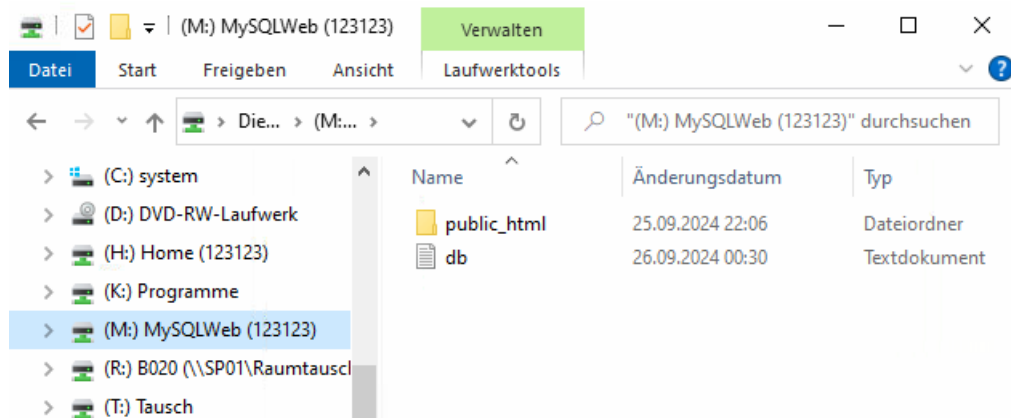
(M:) MySQLWeb (123123)

Verwalten

Datei Start Freigeben Ansicht Laufwerktools

Die... › (M:... ›

"(M:) MySQLWeb (123123)" durchsuchen

(C:) system
(D:) DVD-RW-Laufwerk
(H:) Home (123123)
(K:) Programme
(M:) MySQLWeb (123123)
(R:) B020 (\\SP01\Raumtauscl
(T:) Tausch

| Name | Änderungsdatum | Typ |
|---|---|---|
| public_html | 25.09.2024 22:06 | Dateiordner |
| db | 26.09.2024 00:30 | Textdokument |